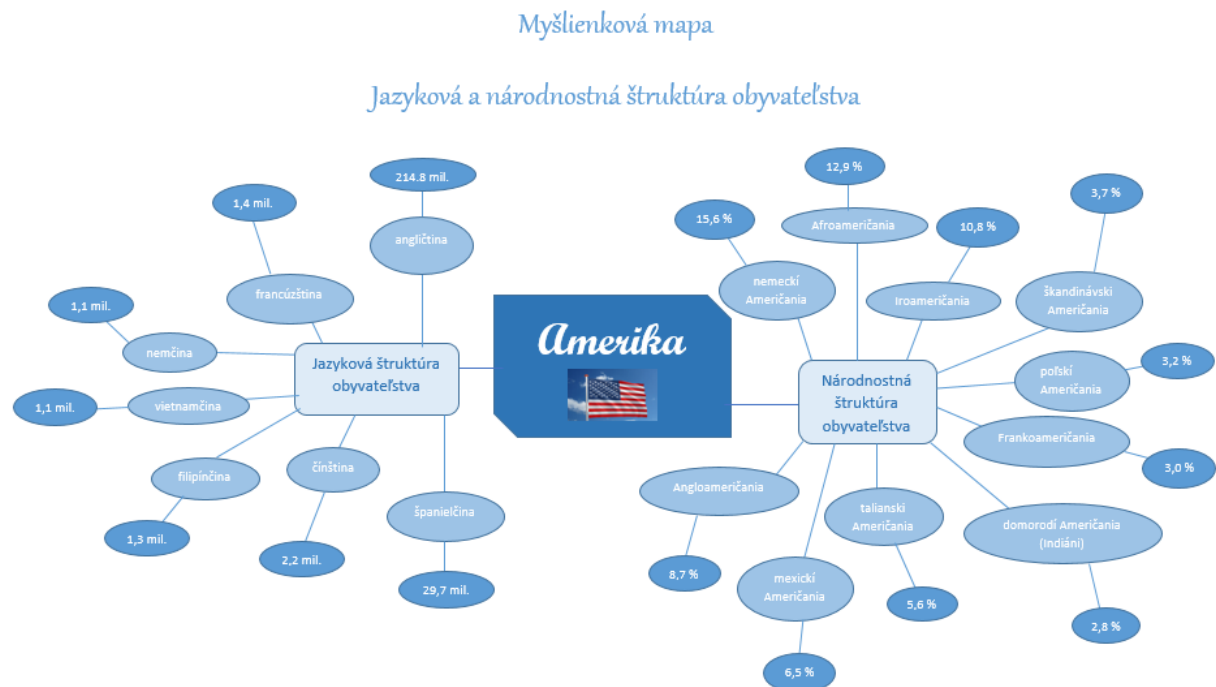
Myšlienková mapa

Jazyková a národnostná štruktúra obyvateľstva

Amerika

Jazyková štruktúra obyvateľstva

angličtina

214.8 mil.

francúzština

1,4 mil.

nemčina

1,1 mil.

vietnamčina

1,1 mil.

filipínčina

1,3 mil.

čínština

2,2 mil.

španielčina

29,7 mil.

Národnostná štruktúra obyvateľstva

Afroameričania

12,9 %

nemecký Američania

15,6 %

Iroameričania

10,8 %

škandinávski Američania

3,7 %

poľskí Američania

3,2 %

Frankoameričania

3,0 %

domorodí Američania (Indiáni)

2,8 %

talianski Američania

5,6 %

mexickí Američania

6,5 %

Angloameričania

8,7 %